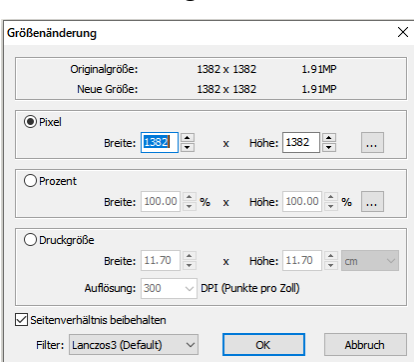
Größenänderung

Originalgröße: 1382 x 1382 1.91MP
Neue Größe: 1382 x 1382 1.91MP

Pixel
Breite: 1382 x Höhe: 1382 ...

Prozent
Breite: 100.00 % x Höhe: 100.00 % ...

Druckgröße
Breite: 11.70 x Höhe: 11.70 cm
Auflösung: 300 DPI (Punkte pro Zoll)

Seitenverhältnis beibehalten

Filter: Lanczos3 (Default) OK Abbruch